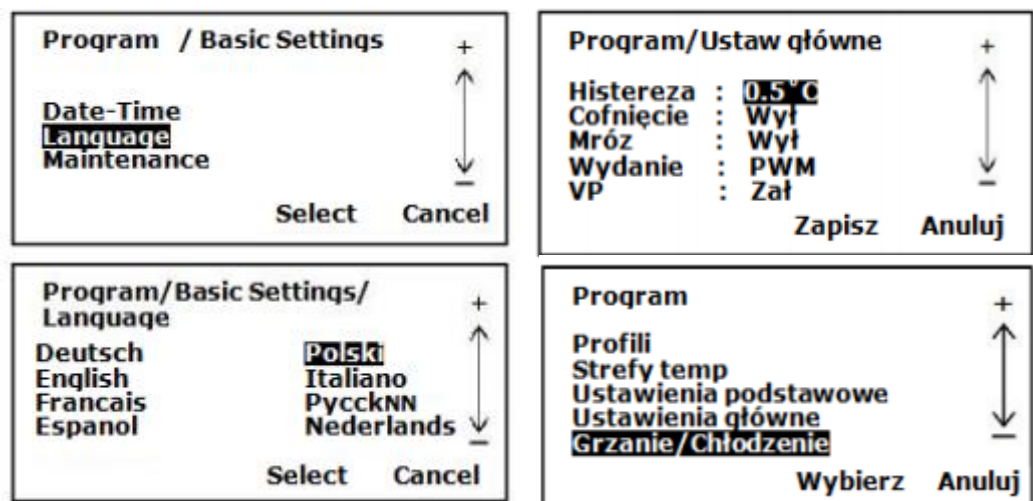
Program / Basic Settings
+
−

Date-Time
Language
Maintenance

Select Cancel

Program/Ustaw główne
+
−

Histereza : 0.5°C
Cofnięcie : Wył
Mróz : Wył
Wydanie : PWM
VP : Zał

Zapisz Anuluj

Program/Basic Settings/ Language
+
−

Deutsch
English
Francais
Espanol

Polski
Italiano
PycckNN
Nederlands

Select Cancel

Program
+
−

Profili
Strefy temp
Ustawienia podstawowe
Ustawienia główne
Grzanie/Chłodzenie

Wybierz Anuluj